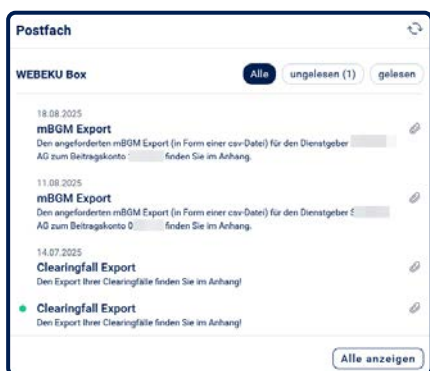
Postfach

WEBEKU Box

Alle ungelesen (1) gelesen

18.08.2025
mBGM Export
Den angeforderten mBGM Export (in Form einer csv-Datei) für den Dienstgeber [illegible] AG zum Beitragskonto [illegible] finden Sie im Anhang.

11.08.2025
mBGM Export
Den angeforderten mBGM Export (in Form einer csv-Datei) für den Dienstgeber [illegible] AG zum Beitragskonto 0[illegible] finden Sie im Anhang.

14.07.2025
Clearingfall Export
Den Export Ihrer Clearingfälle finden Sie im Anhang!

Clearingfall Export
Den Export Ihrer Clearingfälle finden Sie im Anhang!

Alle anzeigen